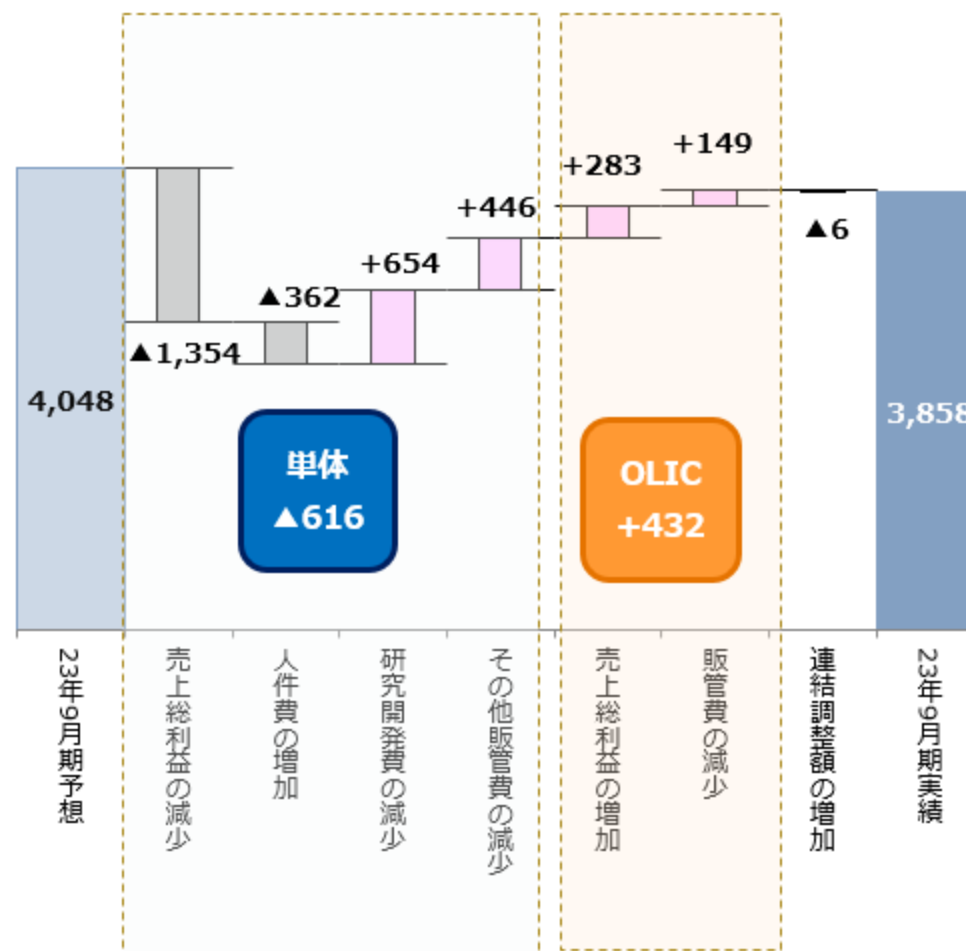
4,048

▲1,354

▲362

+654

+446

+283

+149

▲6

3,858

単体
▲616

OLIC
+432

23年9月期予想

売上総利益の減少

人件費の増加

研究開発費の減少

その他販管費の減少

売上総利益の増加

販管費の減少

連結調整額の増加

23年9月期実績